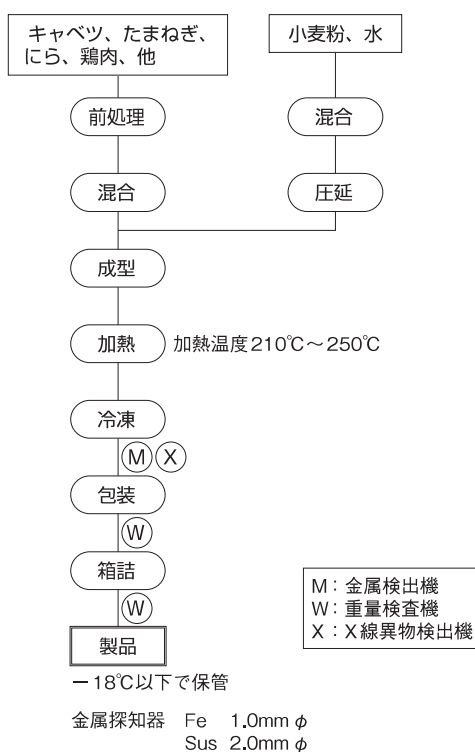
キャベツ、たまねぎ、にら、鶏肉、他

小麦粉、水

前処理

混合

混合

圧延

成型

加熱

加熱温度210℃～250℃

冷凍

M X

包装

W

箱詰

W

製品

M：金属検出機
W：重量検査機
X：X線異物検出機

－18℃以下で保管

金属探知器 Fe 1.0mm $\phi$
Sus 2.0mm $\phi$